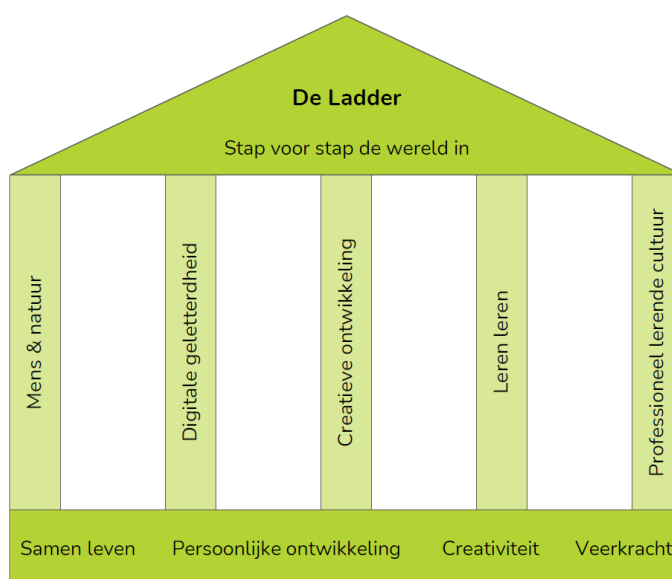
De Ladder

Stap voor stap de wereld in

Mens & natuur

Digitale geletterdheid

Creatieve ontwikkeling

Leren leren

Professioneel lerende cultuur

Samen leven

Persoonlijke ontwikkeling

Creativiteit

Veerkracht